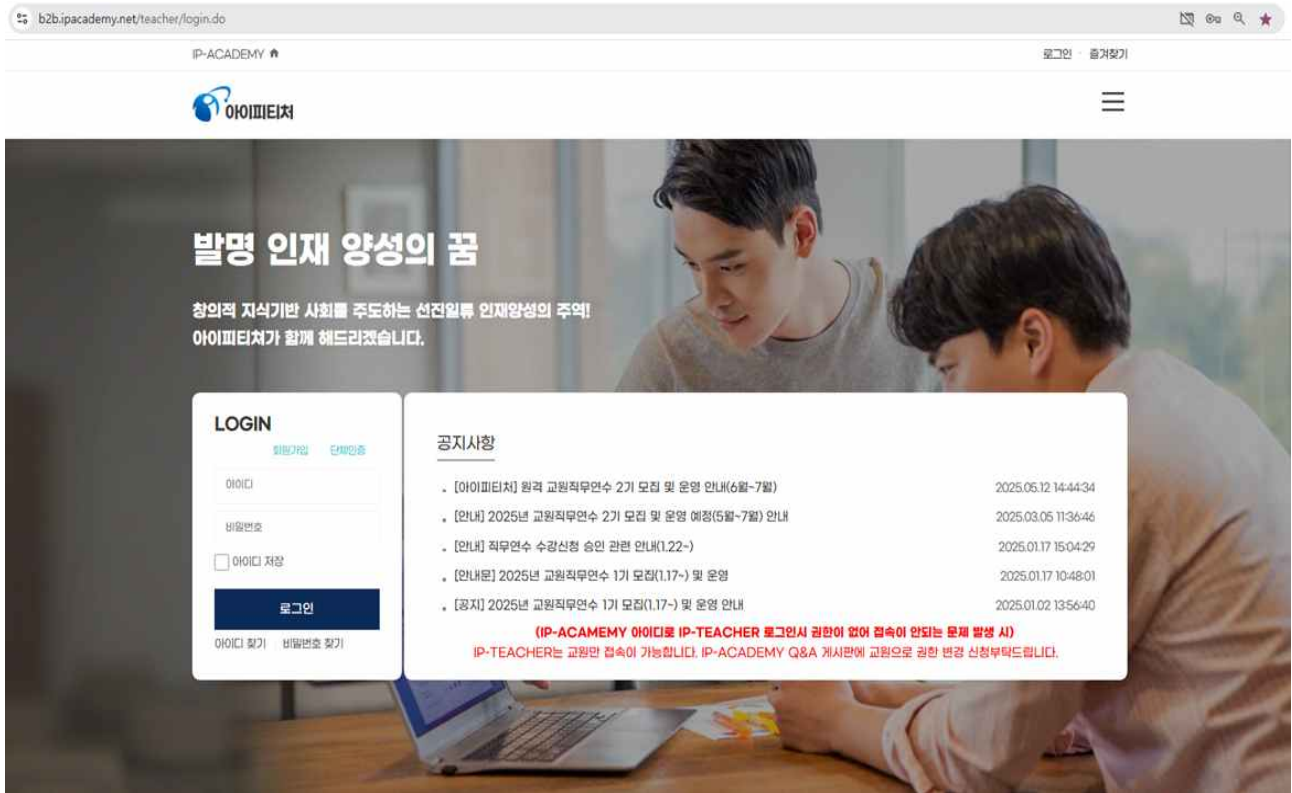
b2b.ipacademy.net/teacher/login.do

IP-ACADEMY

로그인 · 즐겨찾기

아이피티처

발명 인재 양성의 꿈

창의적 지식기반 사회를 주도하는 선진일류 인재양성의 주역!
아이피티처가 함께 해드리겠습니다.

LOGIN

회원가입 단체인증

아이디

비밀번호

아이디 저장

로그인

아이디 찾기 비밀번호 찾기

공지사항

[아이피티처] 원격 교원직무연수 2기 모집 및 운영 안내(6월~7월) 2025.05.12 14:44:34

[안내] 2025년 교원직무연수 2기 모집 및 운영 예정(5월~7월) 안내 2025.03.05 11:36:46

[안내] 직무연수 수강신청 승인 관련 안내(1.22~) 2025.01.17 15:04:29

[안내문] 2025년 교원직무연수 1기 모집(1.17~) 및 운영 2025.01.17 10:48:01

[공지] 2025년 교원직무연수 1기 모집(1.17~) 및 운영 안내 2025.01.02 13:56:40

(IP-ACAMEMY 아이디로 IP-TEACHER 로그인시 권한이 없어 접속이 안되는 문제 발생 시)
IP-TEACHER는 교원만 접속이 가능합니다. IP-ACADEMY Q&A 게시판에 교원으로 권한 변경 신청부탁드립니다.